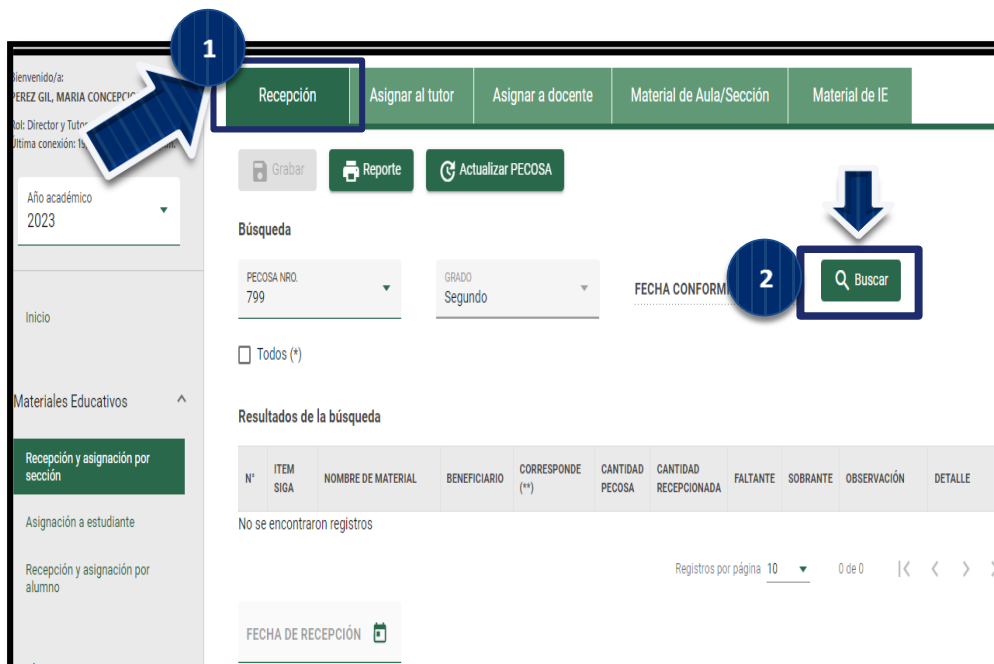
1

Bienvenido/a:
PEREZ GIL, MARIA CONCEPCIO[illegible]
Rol: Director y Tuto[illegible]
Última conexión: 1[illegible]

Año académico
2023

Inicio

Materiales Educativos

Recepción y asignación por sección

Asignación a estudiante

Recepción y asignación por alumno

Recepción | Asignar al tutor | Asignar a docente | Material de Aula/Sección | Material de IE

Grabar | Reporte | Actualizar PECOSA

Búsqueda

PECOSA NRO.
799

GRADO
Segundo

FECHA CONFORMI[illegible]

2

Buscar

Todos (*)

Resultados de la búsqueda

| N° | ITEM SIGA | NOMBRE DE MATERIAL | BENEFICIARIO | CORRESPONDE (**) | CANTIDAD PECOSA | CANTIDAD RECEPCIONADA | FALTANTE | SOBRANTE | OBSERVACIÓN | DETALLE |
|---|---|---|---|---|---|---|---|---|---|---|

No se encontraron registros

Registros por página 10 0 de 0

FECHA DE RECEPCIÓN